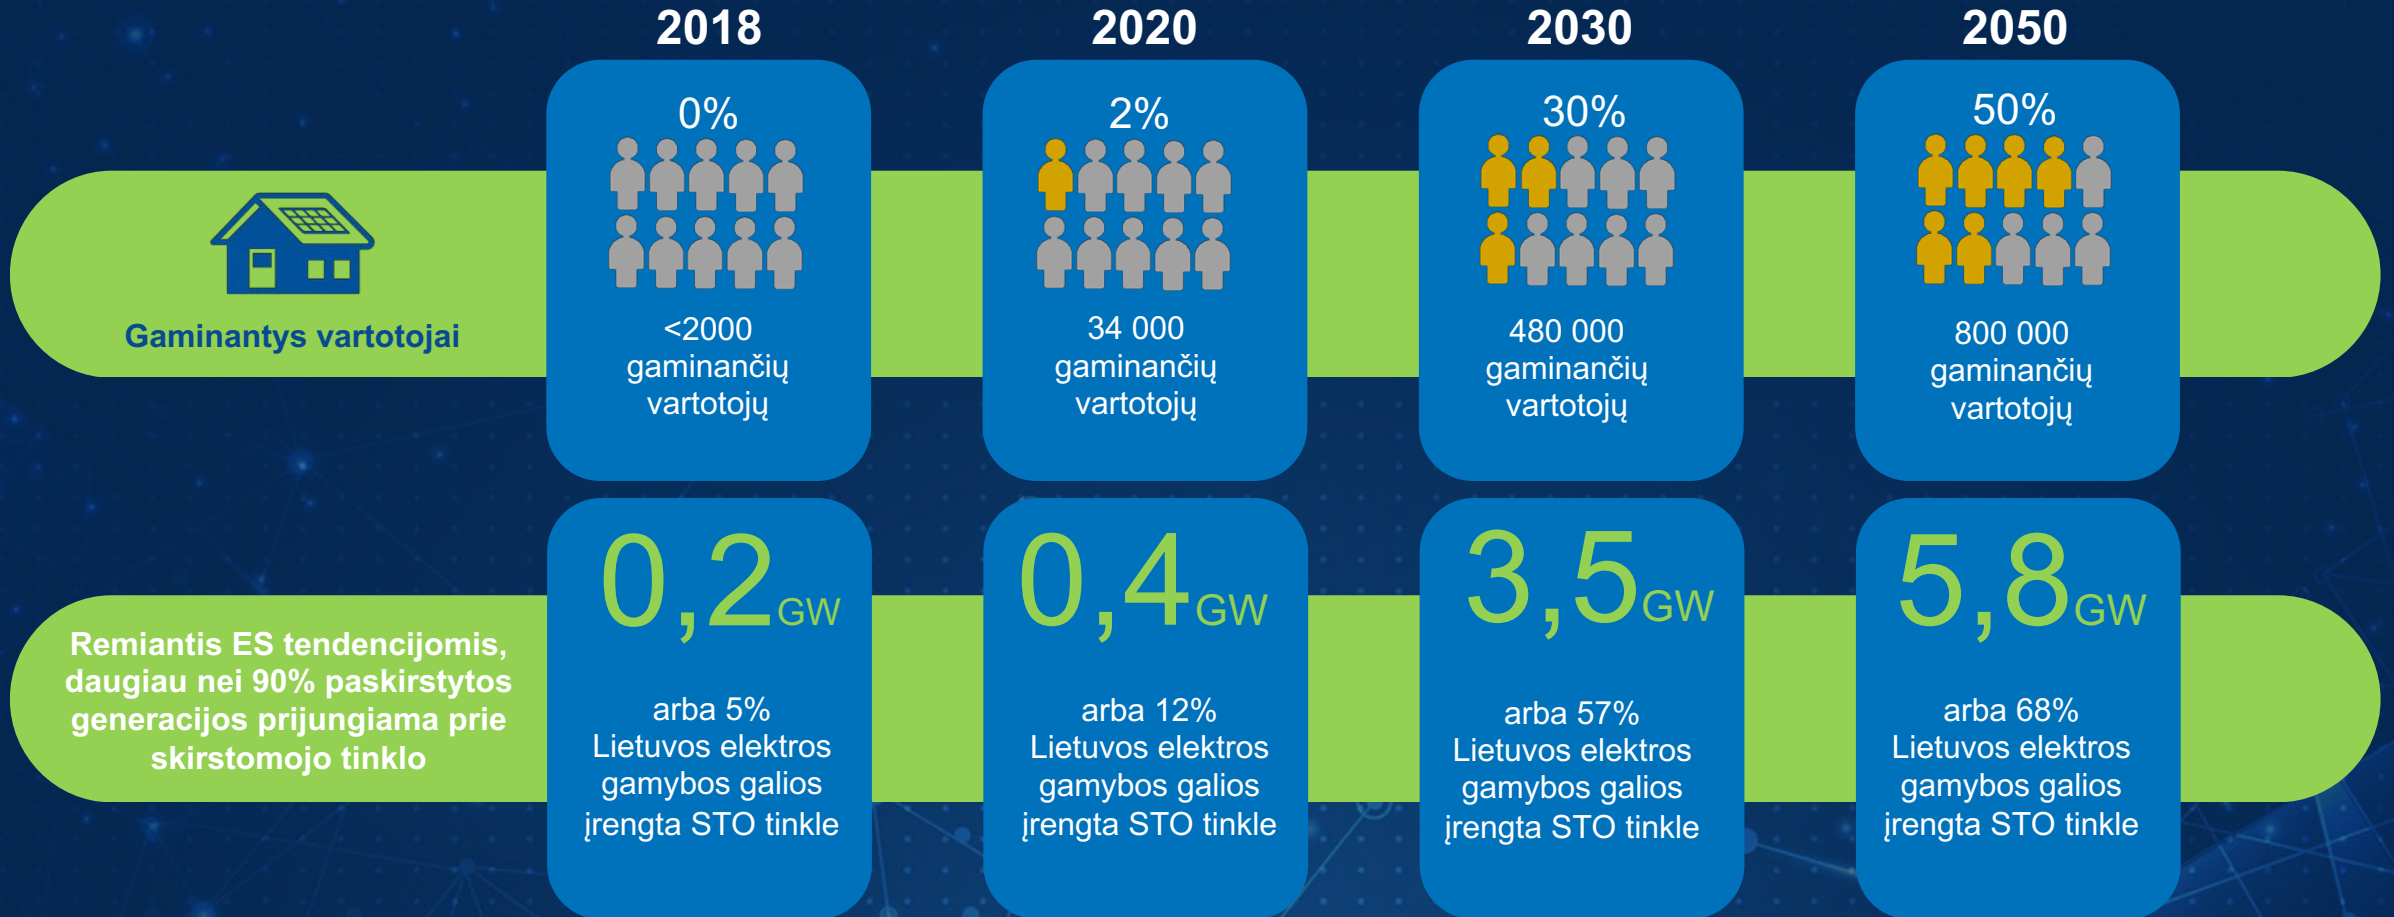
2018

2020

2030

2050

Gaminantys vartotojai

0%

<2000 gaminančių vartotojų

2%

34 000 gaminančių vartotojų

30%

480 000 gaminančių vartotojų

50%

800 000 gaminančių vartotojų

Remiantis ES tendencijomis, daugiau nei 90% paskirstytos generacijos prijungiama prie skirstomojo tinklo

0,2GW

arba 5% Lietuvos elektros gamybos galios įrengta STO tinkle

0,4GW

arba 12% Lietuvos elektros gamybos galios įrengta STO tinkle

3,5GW

arba 57% Lietuvos elektros gamybos galios įrengta STO tinkle

5,8GW

arba 68% Lietuvos elektros gamybos galios įrengta STO tinkle